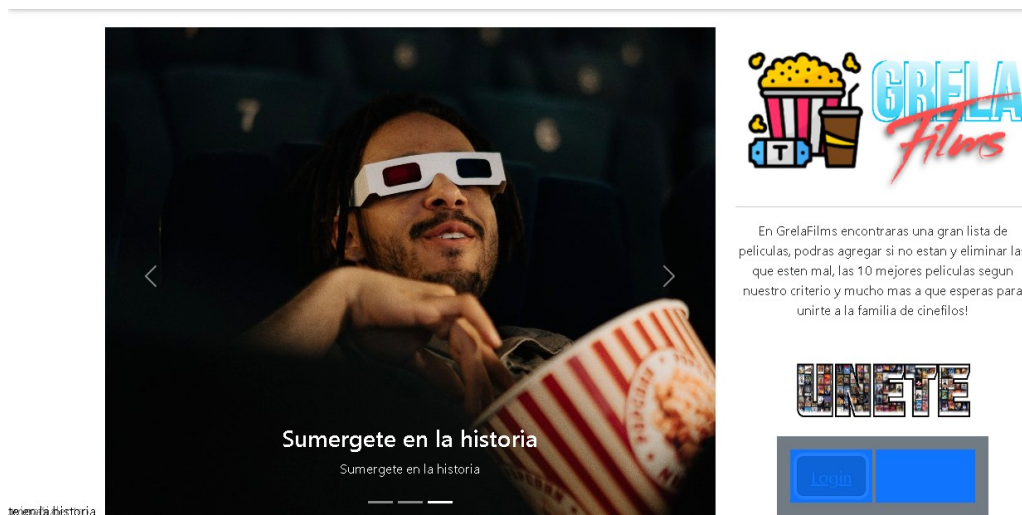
Sumergete en la historia

Sumergete en la historia

GRELA Films

En GrelaFilms encontraras una gran lista de peliculas, podras agregar si no estan y eliminar las que esten mal, las 10 mejores peliculas segun nuestro criterio y mucho mas a que esperas para unirte a la familia de cinefilos!

UNETE

Login

te en la historia